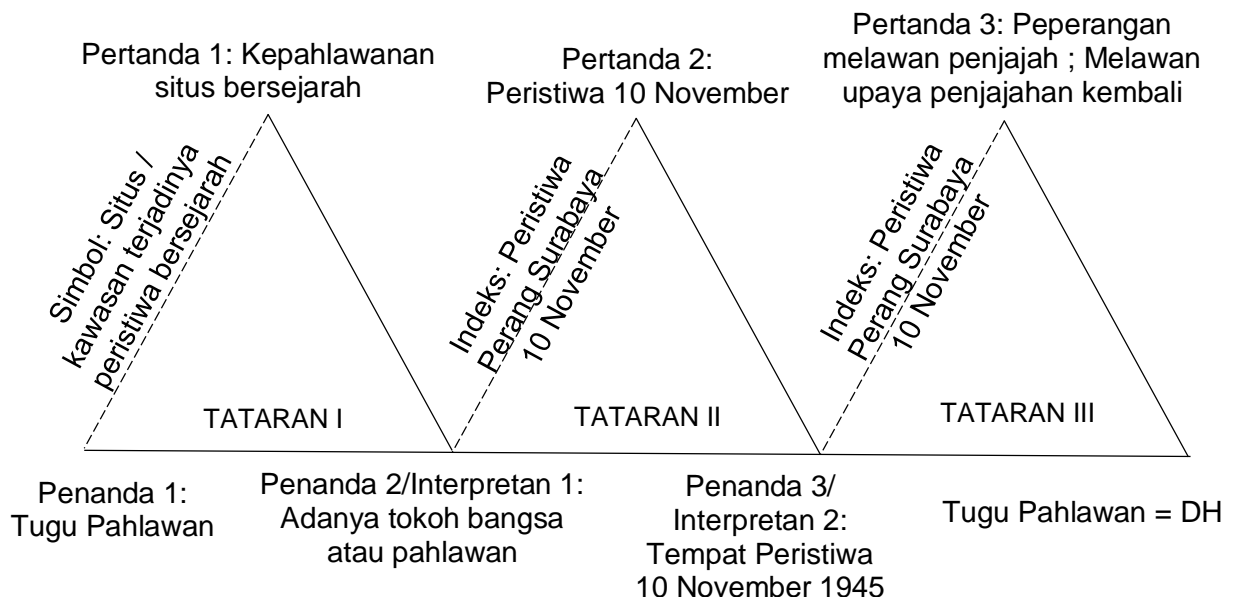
Pertanda 1: Kepahlawanan situs bersejarah

Pertanda 2: Peristiwa 10 November

Pertanda 3: Peperangan melawan penjajah ; Melawan upaya penjajahan kembali

Simbol: Situs / kawasan terjadinya peristiwa bersejarah

TATARAN I

Indeks: Peristiwa Perang Surabaya 10 November

TATARAN II

Indeks: Peristiwa Perang Surabaya 10 November

TATARAN III

Penanda 1: Tugu Pahlawan

Penanda 2/Interpretan 1: Adanya tokoh bangsa atau pahlawan

Penanda 3/ Interpretan 2: Tempat Peristiwa 10 November 1945

Tugu Pahlawan = DH